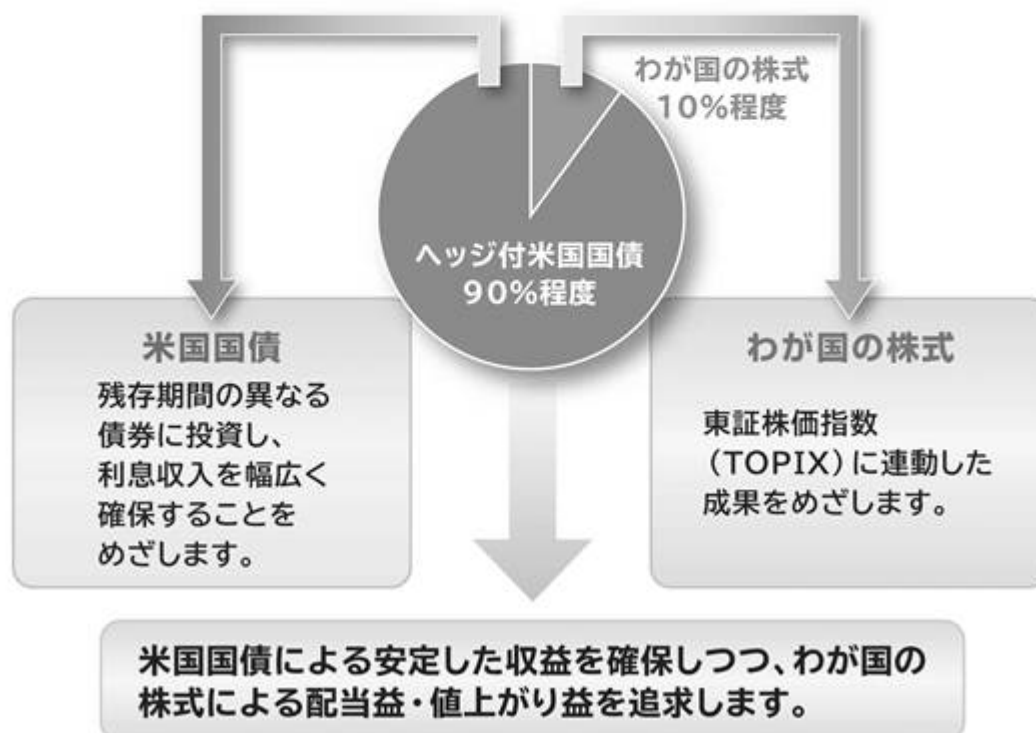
わが国の株式
10%程度

ヘッジ付米国国債
90%程度

米国国債
残存期間の異なる債券に投資し、利息収入を幅広く確保することをめざします。

わが国の株式
東証株価指数（TOPIX）に連動した成果をめざします。

米国国債による安定した収益を確保しつつ、わが国の株式による配当益・値上がり益を追求します。